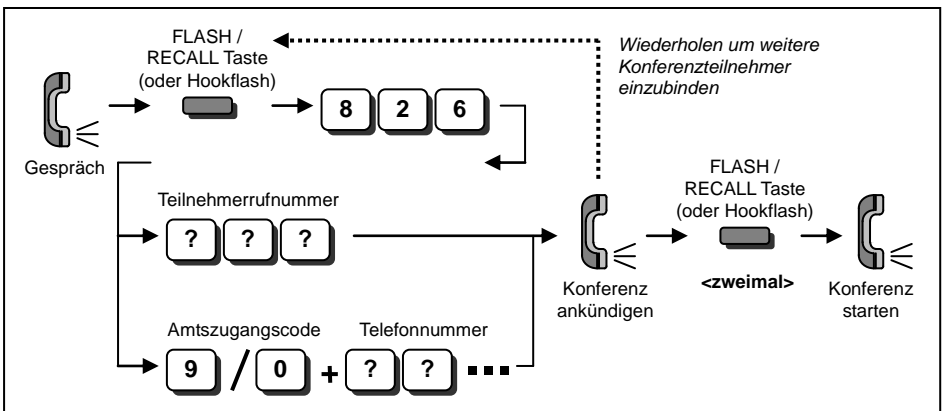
FLASH / RECALL Taste (oder Hookflash)

Wiederholen um weitere Konferenzteilnehmer einzubinden

8 2 6

Gespräch

Teilnehmerrufnummer

? ? ?

Konferenz ankündigen

FLASH / RECALL Taste (oder Hookflash)

<zweimal>

Konferenz starten

Amtszugangscode

Telefonnummer

9 / 0 + ? ? ▪▪▪